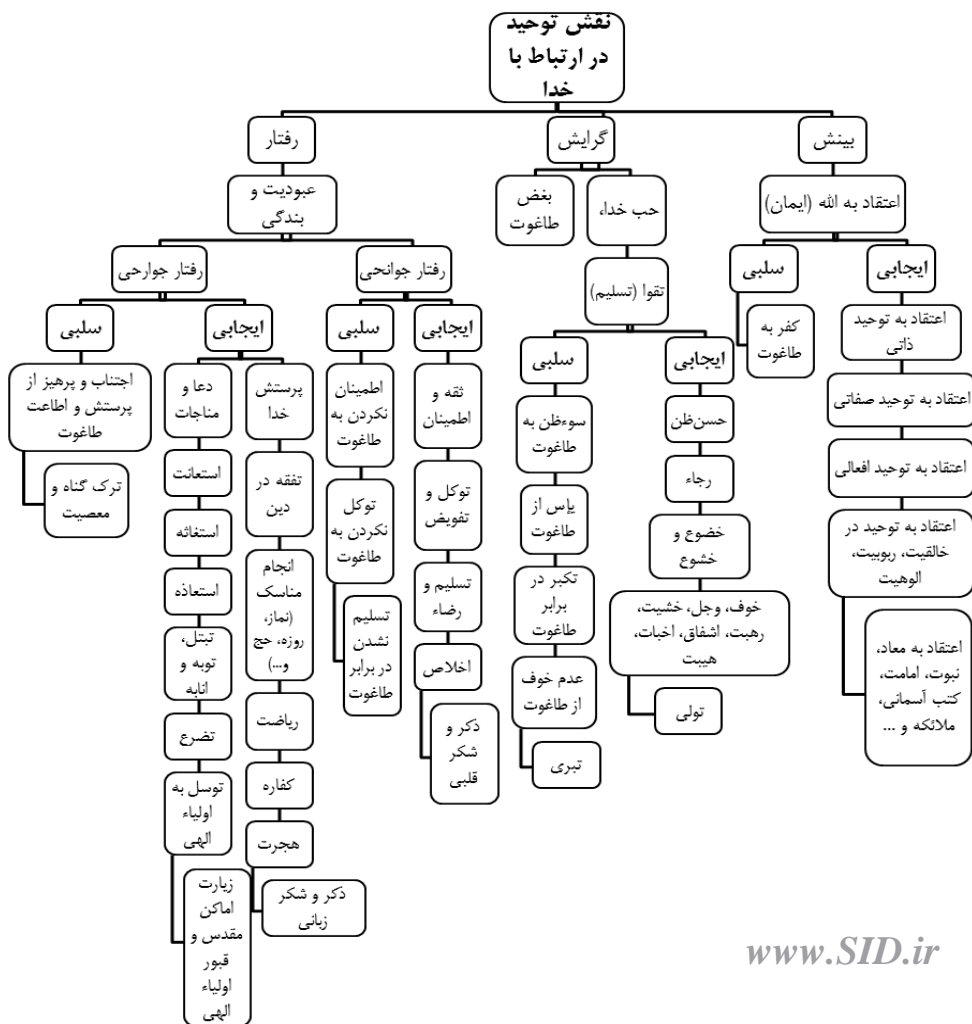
نقش توحید در ارتباط با خدا

بینش
اعتقاد به الله (ایمان)
ایجابی
اعتقاد به توحید ذاتی
اعتقاد به توحید صفاتی
اعتقاد به توحید افعالی
اعتقاد به توحید در خالقیت، ربوبیت، الوهیت
اعتقاد به معاد، نبوت، امامت، کتب آسمانی، ملائکه و ...
سلبی
کفر به طاغوت

گرایش
حب خدا،
بغض طاغوت
تقوا (تسلیم)
ایجابی
حسن‌ظن
رجاء
خضوع و خشوع
خوف، وجل، خشیت، رهبت، اشفاق، اخبات، هیبت
تولی
سلبی
سوءظن به طاغوت
یاس از طاغوت
تکبر در برابر طاغوت
عدم خوف از طاغوت
تبری

رفتار
عبودیت و بندگی
رفتار جوانحی
ایجابی
ثقه و اطمینان
توکل و تفویض
تسلیم و رضاء
اخلاص
ذکر و شکر قلبی
سلبی
اطمینان نکردن به طاغوت
توکل نکردن به طاغوت
تسلیم نشدن در برابر طاغوت
رفتار جوارحی
ایجابی
پرستش خدا
تفقه در دین
انجام مناسک (نماز، روزه، حج و...)
ریاضت
کفاره
هجرت
ذکر و شکر زبانی
دعا و مناجات
استعانت
استغاثه
استعاذه
تبتل، توبه و انابه
تضرع
توسل به اولیاء الهی
زیارت اماکن مقدس و قبور اولیاء الهی
سلبی
اجتناب و پرهیز از پرستش و اطاعت طاغوت
ترک گناه و معصیت

www.SID.ir